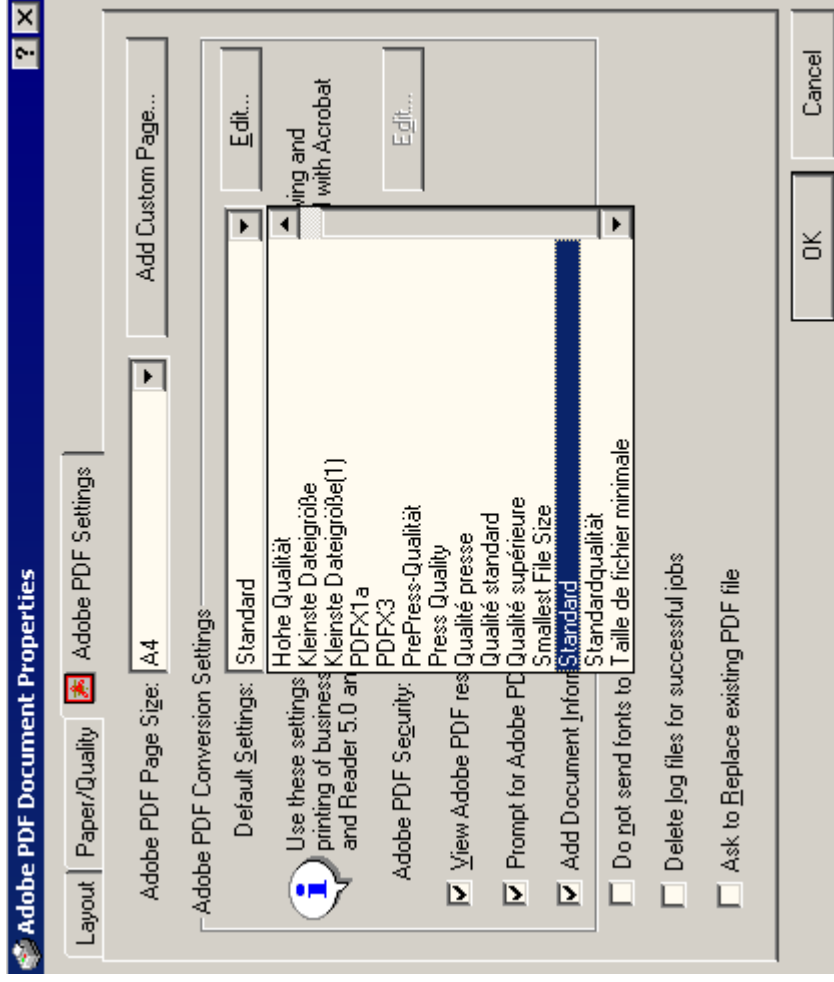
Adobe PDF Document Properties

? X

Layout | Paper/Quality | Adobe PDF Settings

Adobe PDF Page Size: A4

Add Custom Page...

Adobe PDF Conversion Settings

Default Settings: Standard

Edit...

Use these settings printing of business and Reader 5.0 an

wing and with Acrobat

Adobe PDF Security:

Edit...

View Adobe PDF res

Prompt for Adobe PD

Add Document Inform

Hohe Qualität
Kleinste Dateigröße
Kleinste Dateigröße(1)
PDFX1a
PDFX3
PrePress-Qualität
Press Quality
Qualité presse
Qualité standard
Qualité supérieure
Smallest File Size
Standard
Standardqualität
Taille de fichier minimale

Do not send fonts to

Delete log files for successful jobs

Ask to Replace existing PDF file

OK

Cancel